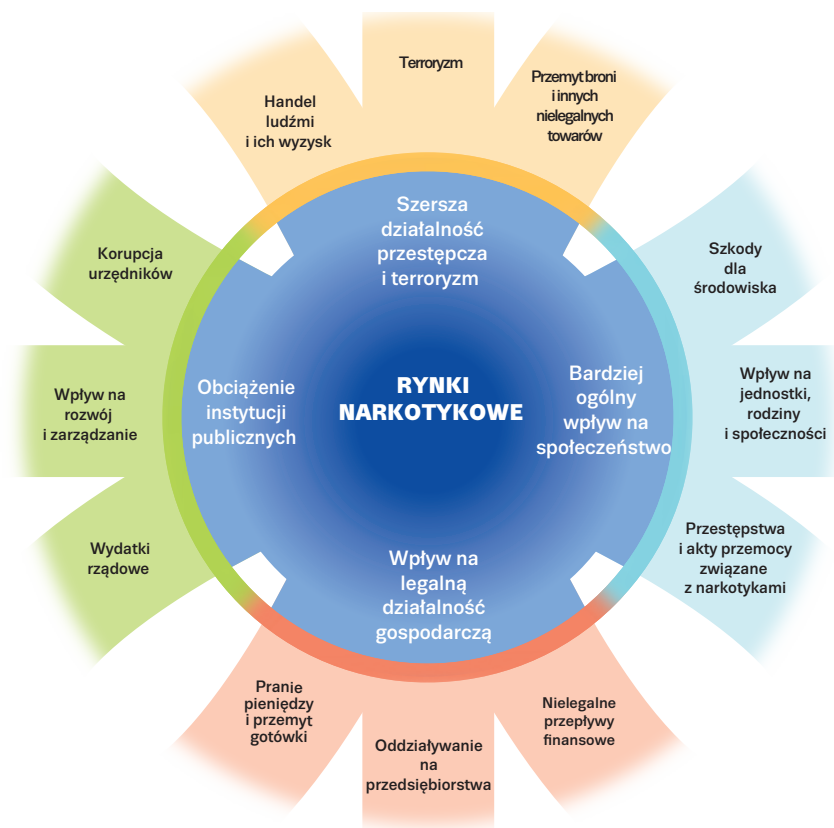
RYNKI NARKOTYKOWE

Szersza działalność przestępcza i terroryzm

Handel ludźmi i ich wyzysk

Terroryzm

Przemyt broni i innych nielegalnych towarów

Bardziej ogólny wpływ na społeczeństwo

Szkody dla środowiska

Wpływ na jednostki, rodziny i społeczności

Przestępstwa i akty przemocy związane z narkotykami

Wpływ na legalną działalność gospodarczą

Nielegalne przepływy finansowe

Oddziaływanie na przedsiębiorstwa

Pranie pieniędzy i przemyt gotówki

Obciążenie instytucji publicznych

Wydatki rządowe

Wpływ na rozwój i zarządzanie

Korupcja urzędników